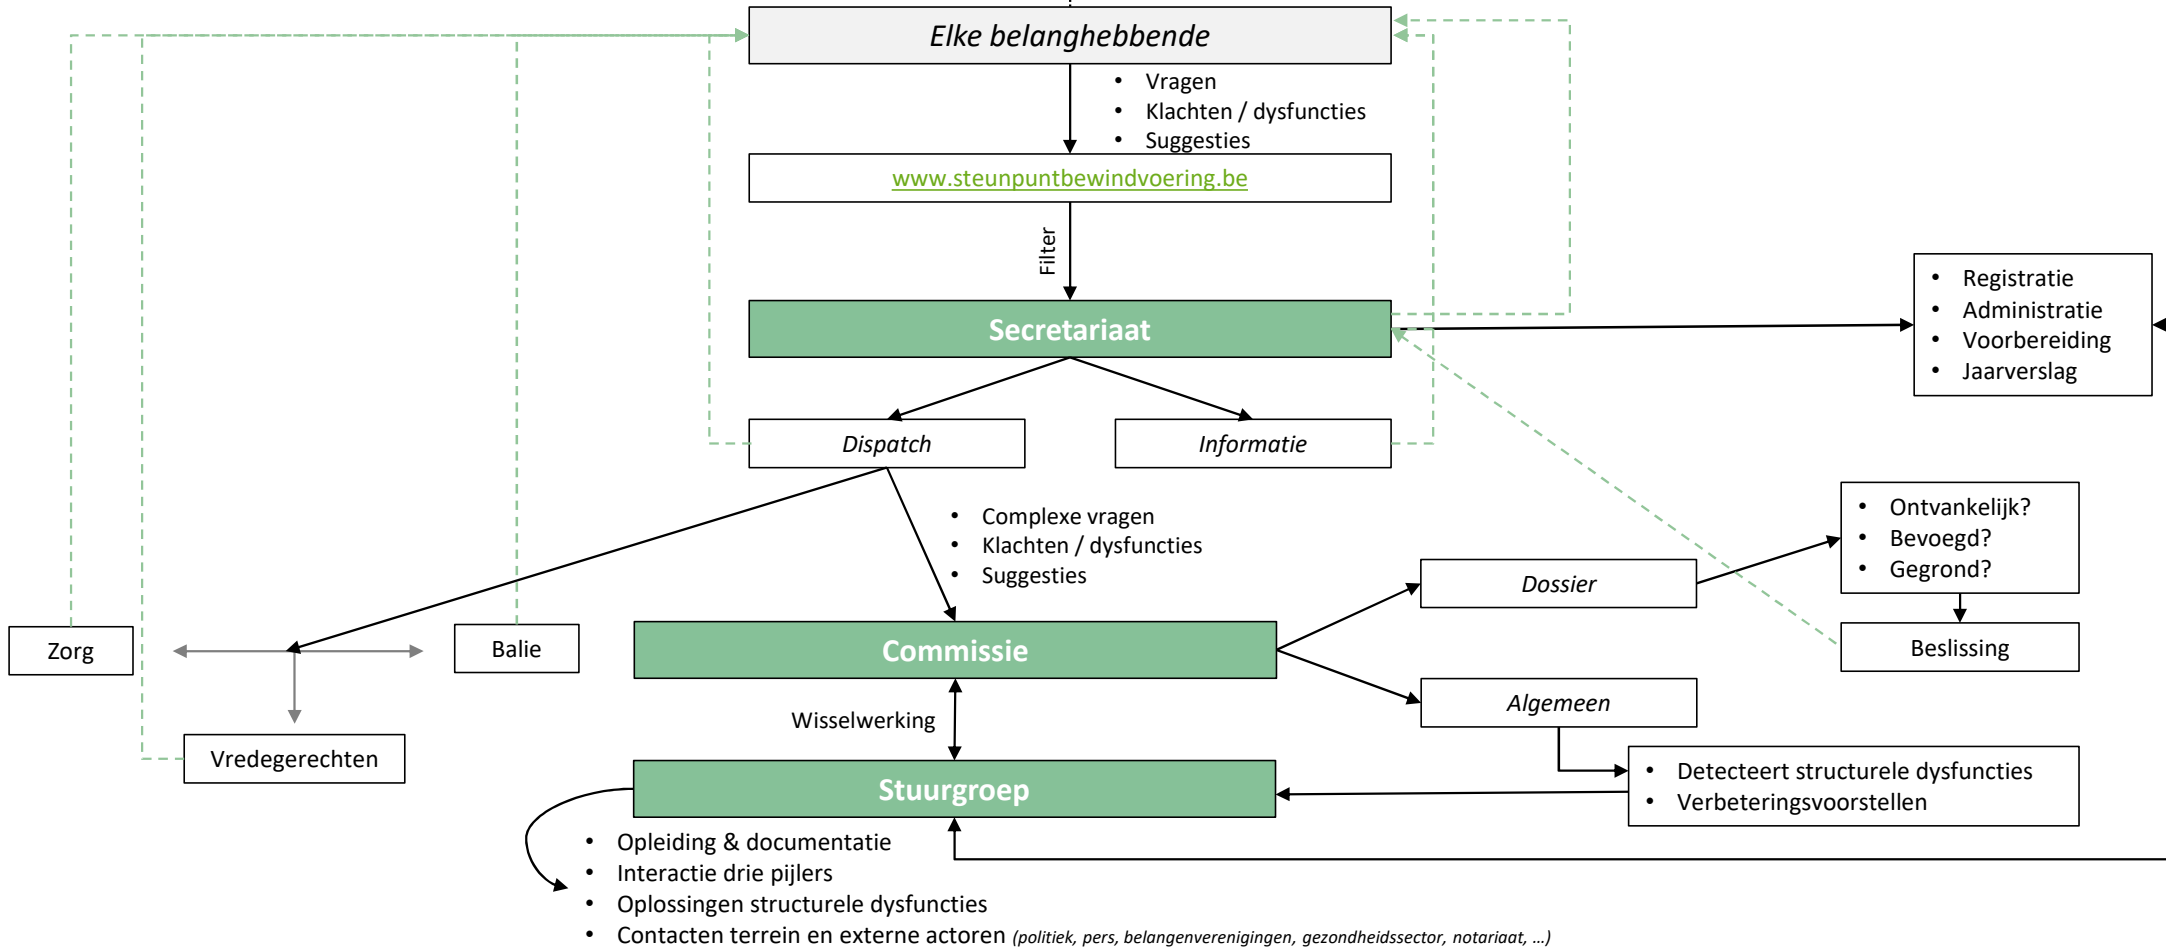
Elke belanghebbende

- Vragen
- Klachten / dysfuncties
- Suggesties

www.steunpuntbewindvoering.be

Filter

Secretariaat

- Registratie
- Administratie
- Voorbereiding
- Jaarverslag

Dispatch

Informatie

- Complexe vragen
- Klachten / dysfuncties
- Suggesties

Zorg

Balie

Vredegerechten

Commissie

Dossier

- Ontvankelijk?
- Bevoegd?
- Gegrond?

Beslissing

Algemeen

Wisselwerking

Stuurgroep

- Detecteert structurele dysfuncties
- Verbeteringsvoorstellen

- Opleiding & documentatie
- Interactie drie pijlers
- Oplossingen structurele dysfuncties
- Contacten terrein en externe actoren (politiek, pers, belangenverenigingen, gezondheidssector, notariaat, …)